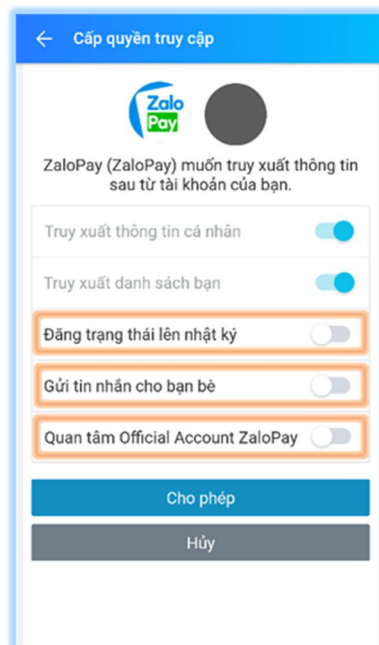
Cấp quyền truy cập

Zalo
Pay

ZaloPay (ZaloPay) muốn truy xuất thông tin sau từ tài khoản của bạn.

Truy xuất thông tin cá nhân

Truy xuất danh sách bạn

Đăng trạng thái lên nhật ký

Gửi tin nhắn cho bạn bè

Quan tâm Official Account ZaloPay

Cho phép

Hủy